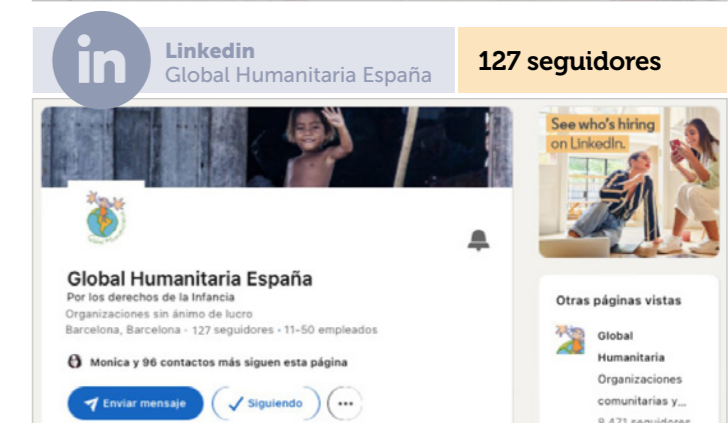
in
Linkedin
Global Humanitaria España

127 seguidores

Global Humanitaria España
Por los derechos de la Infancia
Organizaciones sin ánimo de lucro
Barcelona, Barcelona · 127 seguidores · 11-50 empleados

Monica y 96 contactos más siguen esta página

Enviar mensaje
Siguiendo
···

See who's hiring on LinkedIn.

Otras páginas vistas

Global Humanitaria
Organizaciones comunitarias y...
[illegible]